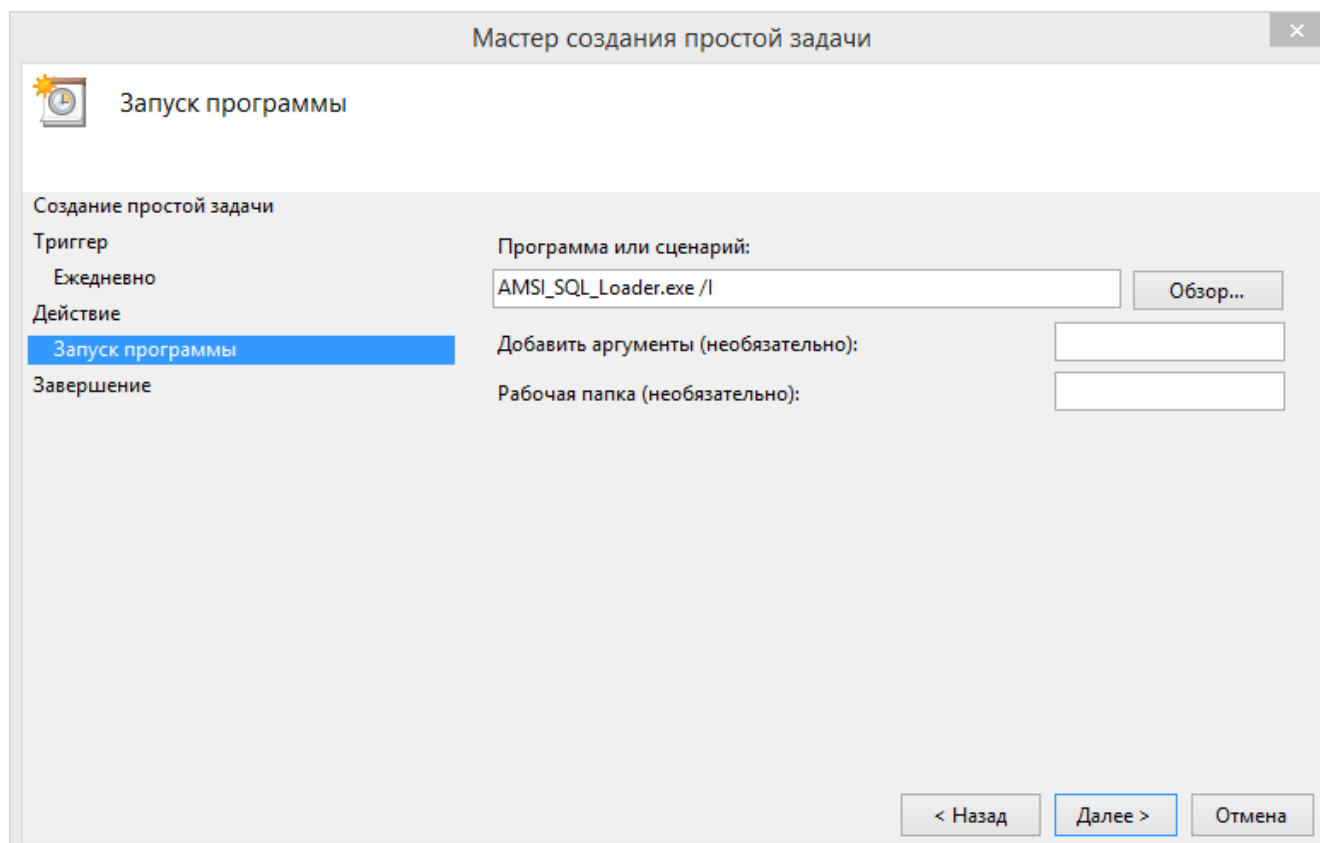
Мастер создания простой задачи

×

Запуск программы

Создание простой задачи
Триггер
Ежедневно
Действие
Запуск программы
Завершение

Программа или сценарий:

AMSI_SQL_Loader.exe /l

Обзор...

Добавить аргументы (необязательно):

Рабочая папка (необязательно):

< Назад

Далее >

Отмена